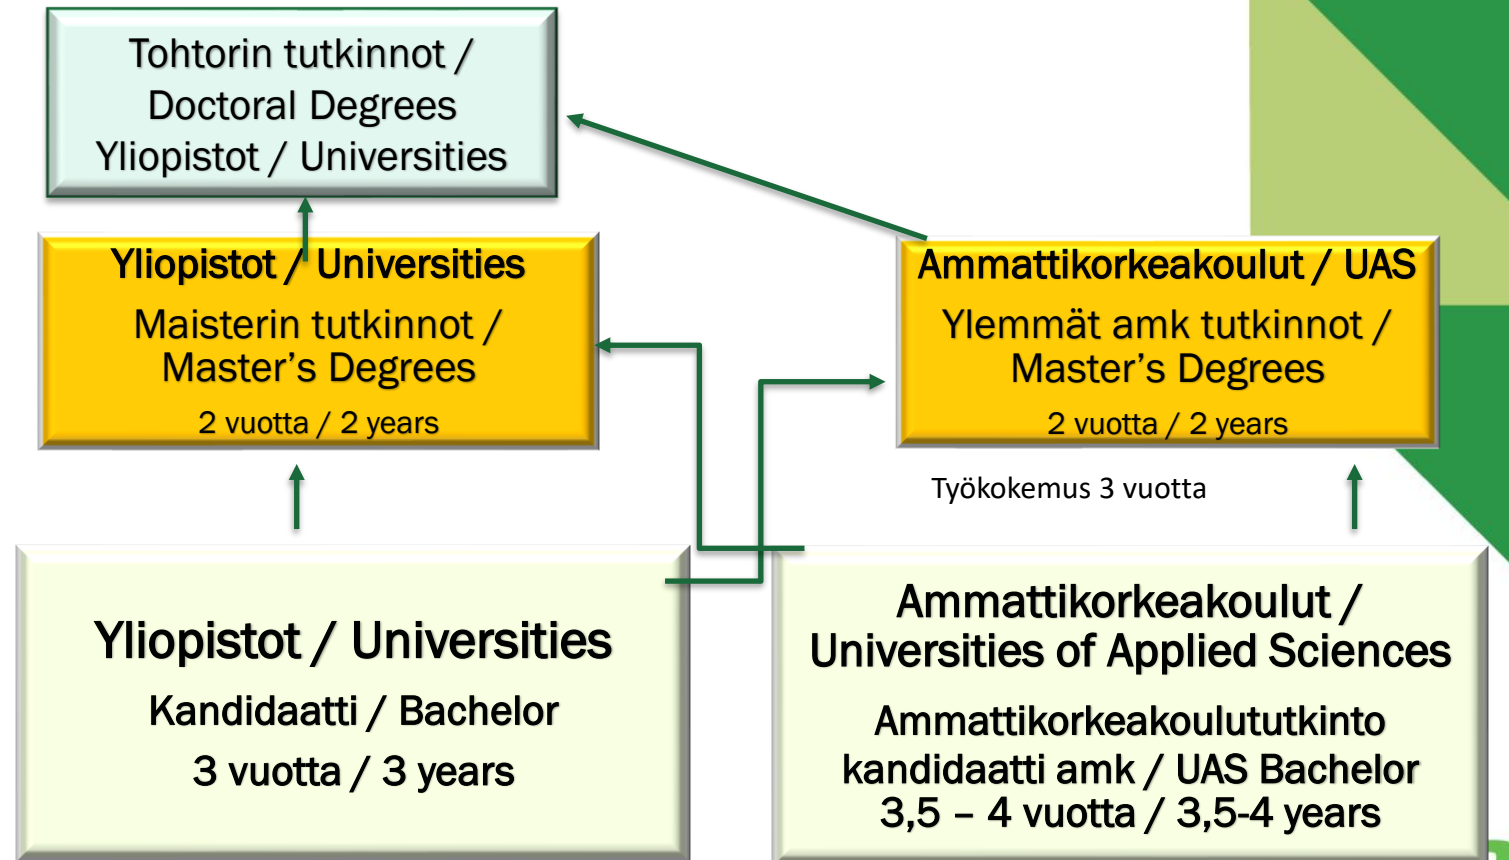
Tohtorin tutkinnot / Doctoral Degrees
Yliopistot / Universities

Yliopistot / Universities
Maisterin tutkinnot / Master's Degrees
2 vuotta / 2 years

Ammattikorkeakoulut / UAS
Ylemmät amk tutkinnot / Master's Degrees
2 vuotta / 2 years

Työkokemus 3 vuotta

Yliopistot / Universities
Kandidaatti / Bachelor
3 vuotta / 3 years

Ammattikorkeakoulut / Universities of Applied Sciences
Ammattikorkeakoulututkinto kandidaatti amk / UAS Bachelor
3,5 – 4 vuotta / 3,5-4 years